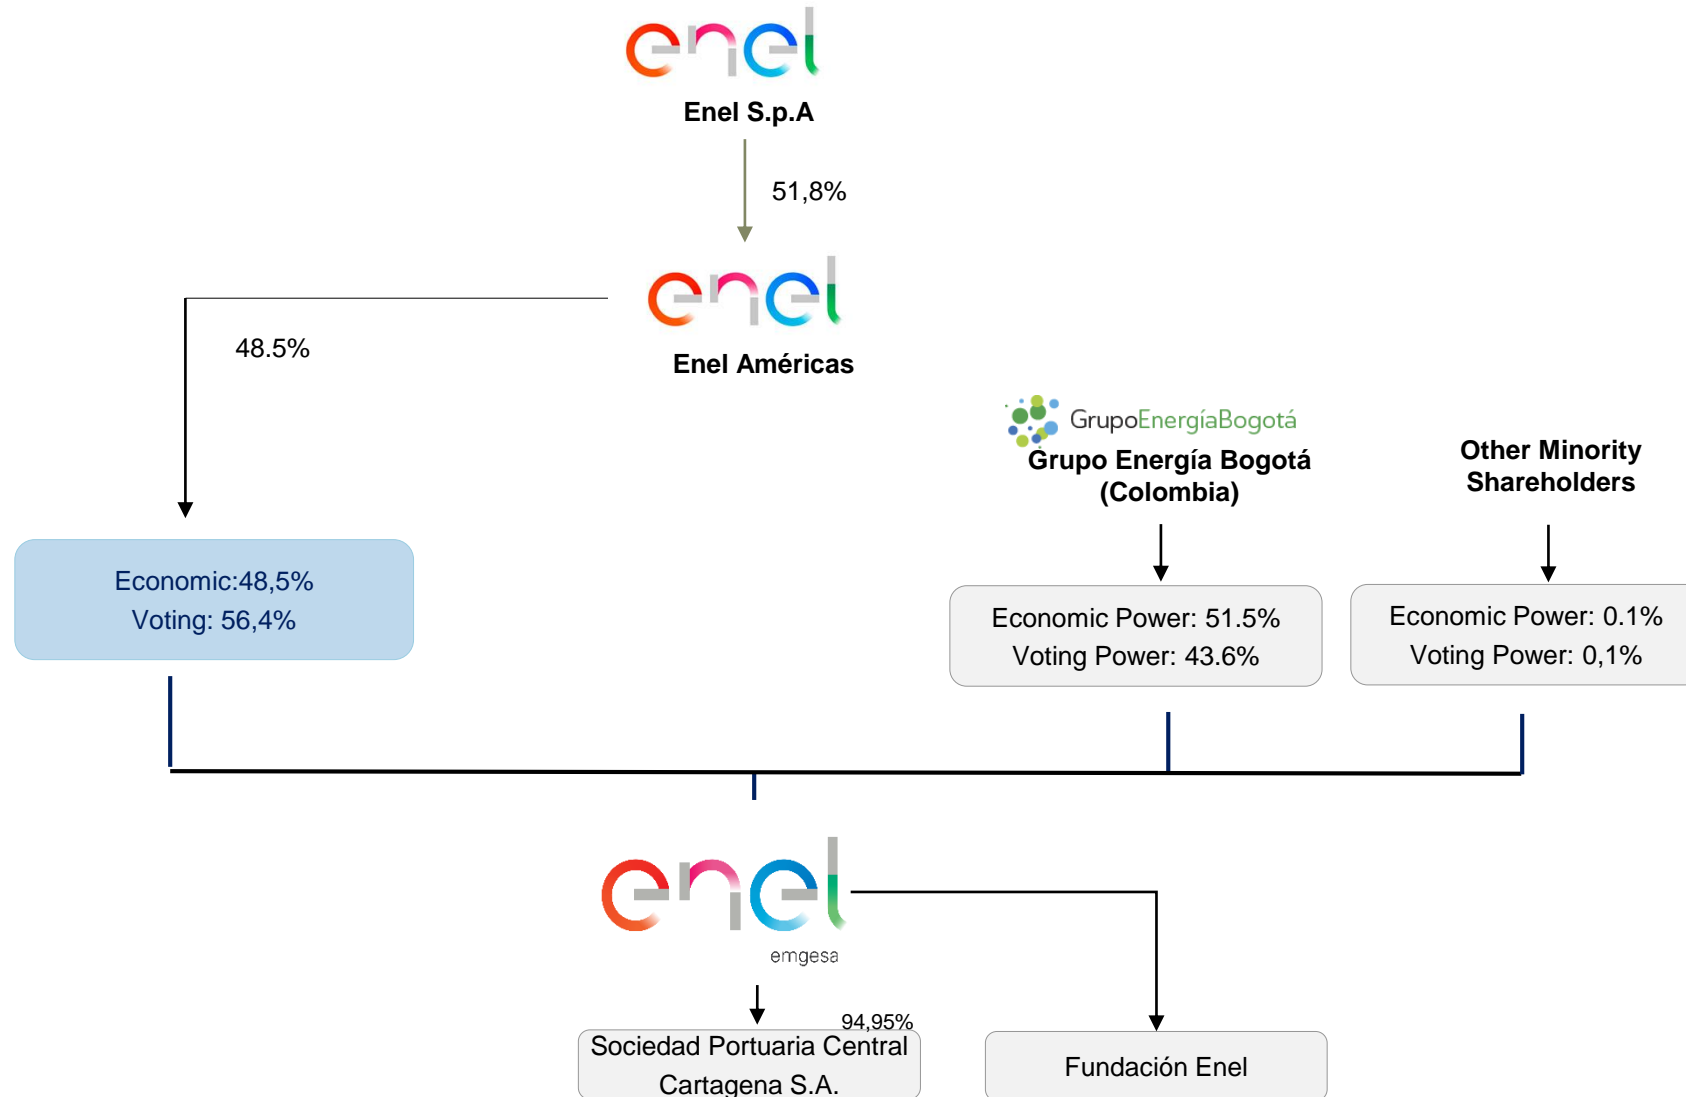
enel
Enel S.p.A

51,8%

enel
Enel Américas

48.5%

Economic:48,5%
Voting: 56,4%

GrupoEnergíaBogotá
Grupo Energía Bogotá (Colombia)

Other Minority Shareholders

Economic Power: 51.5%
Voting Power: 43.6%

Economic Power: 0.1%
Voting Power: 0,1%

enel
emgesa

94,95%

Sociedad Portuaria Central Cartagena S.A.

Fundación Enel